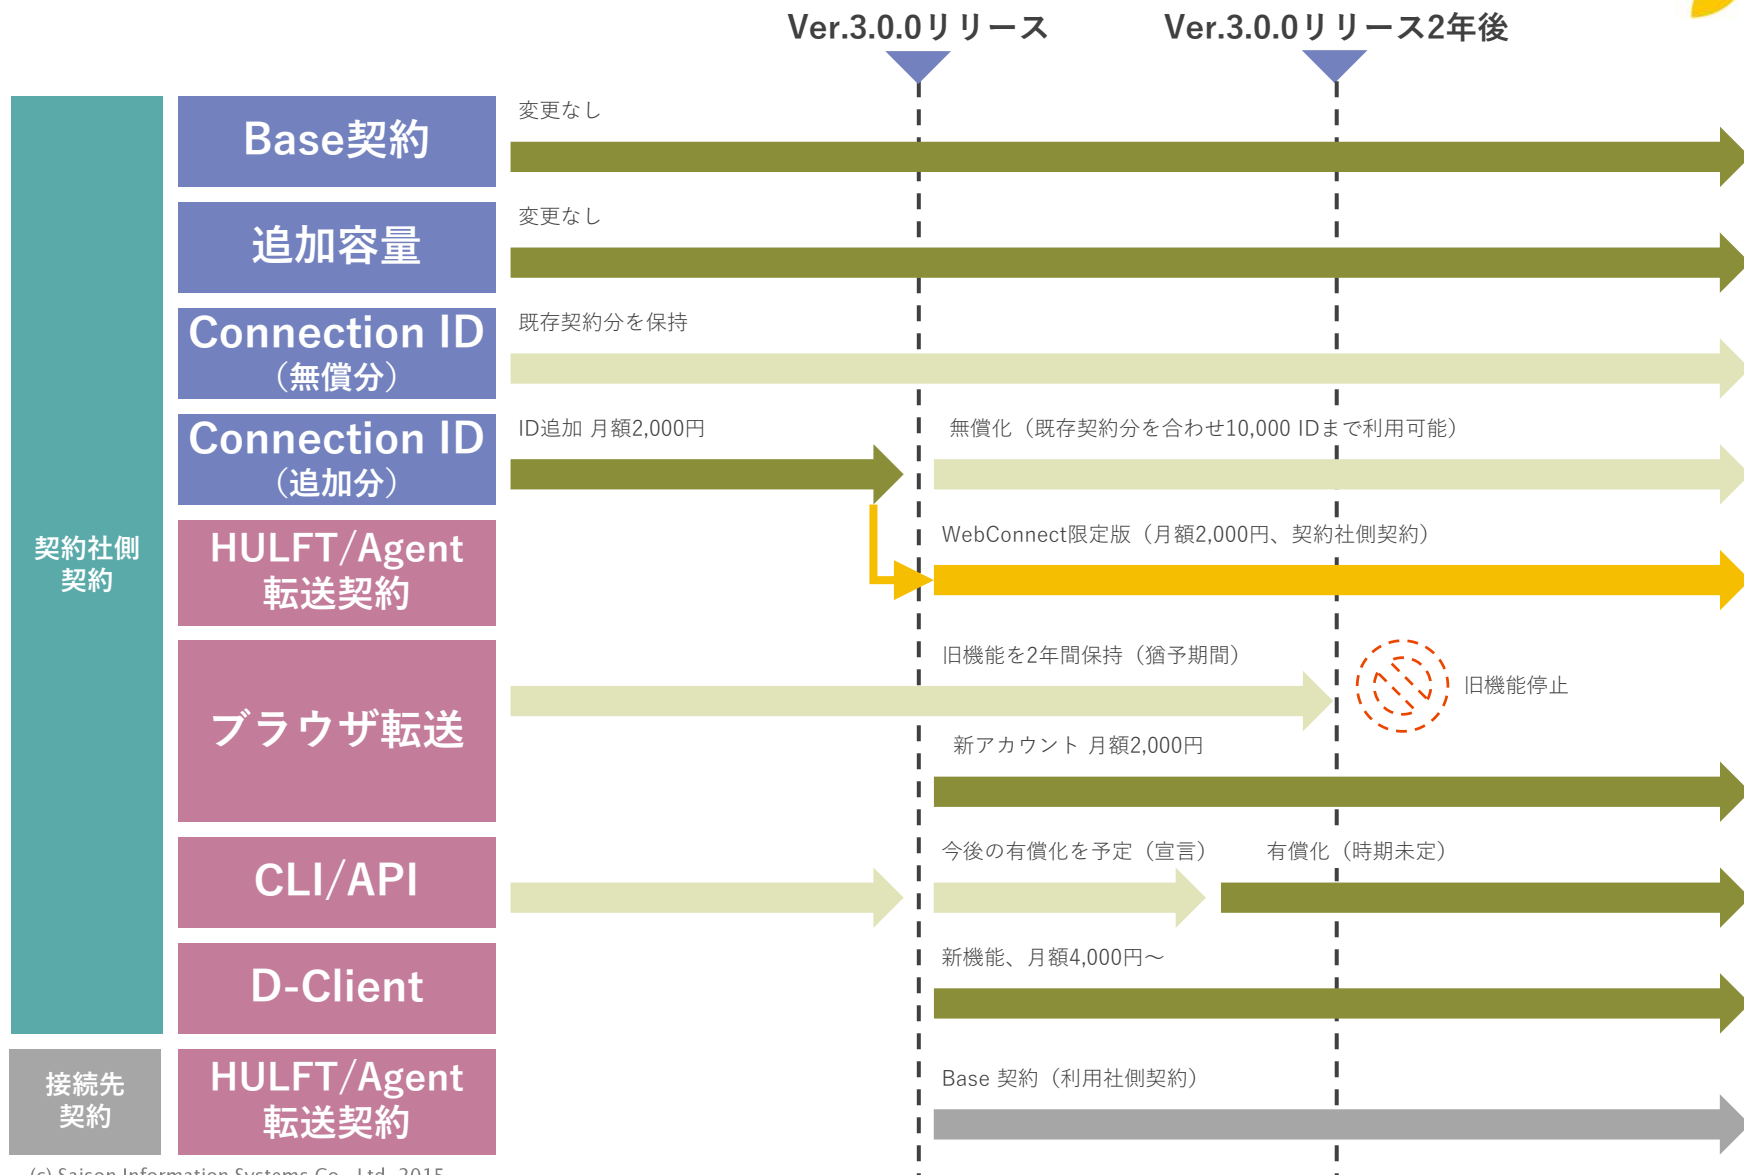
Ver.3.0.0リリース

Ver.3.0.0リリース2年後

契約社側契約

Base契約

変更なし

追加容量

変更なし

Connection ID（無償分）

既存契約分を保持

Connection ID（追加分）

ID追加 月額2,000円

無償化（既存契約分を合わせ10,000 IDまで利用可能）

HULFT/Agent転送契約

WebConnect限定版（月額2,000円、契約社側契約）

ブラウザ転送

旧機能を2年間保持（猶予期間）

旧機能停止

新アカウント 月額2,000円

CLI/API

今後の有償化を予定（宣言）

有償化（時期未定）

D-Client

新機能、月額4,000円〜

接続先契約

HULFT/Agent転送契約

Base 契約（利用社側契約）

(c) Saison Information Systems Co., Ltd. 2015